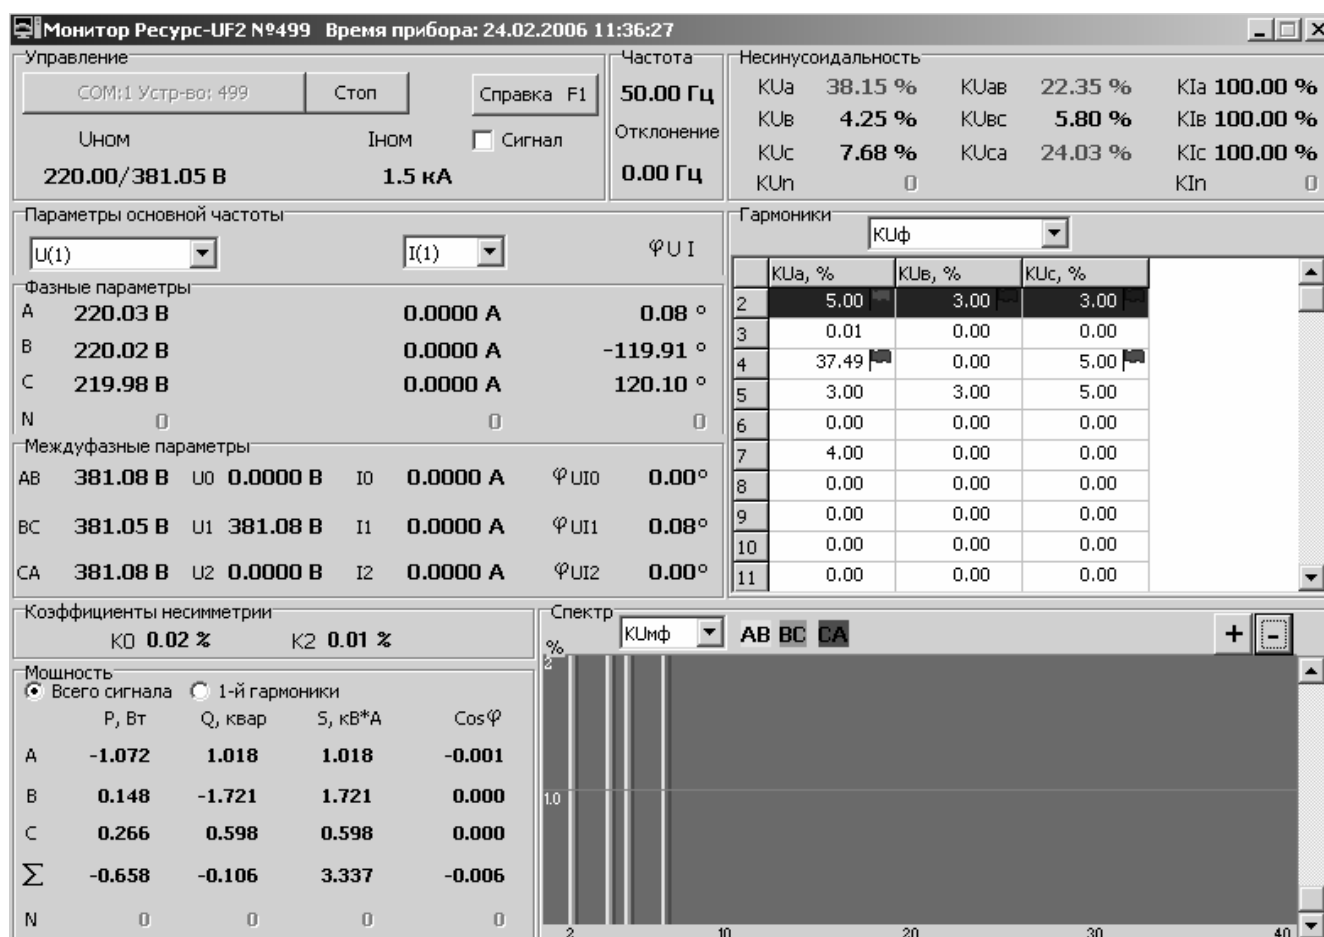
Монитор Ресурс-UF2 №499 Время прибора: 24.02.2006 11:36:27

Управление
COM:1 Устр-во: 499
Стоп
Справка F1
Uном
Iном
Сигнал
220.00/381.05 В
1.5 кА

Частота
50.00 Гц
Отклонение
0.00 Гц

Несинусоидальность
| KUa | 38.15 % | KUaв | 22.35 % | KIa | 100.00 % |
|---|---|---|---|---|---|
| KUв | 4.25 % | KUвс | 5.80 % | KIв | 100.00 % |
| KUc | 7.68 % | KUca | 24.03 % | KIc | 100.00 % |
| KUn | 0 | | | KIn | 0 |

Параметры основной частоты
U(1)
I(1)
φU I

Фазные параметры
| A | 220.03 В | 0.0000 А | 0.08 ° |
|---|---|---|---|
| B | 220.02 В | 0.0000 А | -119.91 ° |
| C | 219.98 В | 0.0000 А | 120.10 ° |
| N | 0 | 0 | 0 |

Междуфазные параметры
| AB | 381.08 В | U0 | 0.0000 В | I0 | 0.0000 А | φUI0 | 0.00° |
|---|---|---|---|---|---|---|---|
| BC | 381.05 В | U1 | 381.08 В | I1 | 0.0000 А | φUI1 | 0.08° |
| CA | 381.08 В | U2 | 0.0000 В | I2 | 0.0000 А | φUI2 | 0.00° |

Гармоники
KUф
| | KUa, % | KUв, % | KUc, % |
|---|---|---|---|
| 2 | 5.00 | 3.00 | 3.00 |
| 3 | 0.01 | 0.00 | 0.00 |
| 4 | 37.49 | 0.00 | 5.00 |
| 5 | 3.00 | 3.00 | 5.00 |
| 6 | 0.00 | 0.00 | 0.00 |
| 7 | 4.00 | 0.00 | 0.00 |
| 8 | 0.00 | 0.00 | 0.00 |
| 9 | 0.00 | 0.00 | 0.00 |
| 10 | 0.00 | 0.00 | 0.00 |
| 11 | 0.00 | 0.00 | 0.00 |

Коэффициенты несимметрии
K0 0.02 % K2 0.01 %

Мощность
Всего сигнала 1-й гармоники
| | P, Вт | Q, квар | S, кВ*А | Cosφ |
|---|---|---|---|---|
| A | -1.072 | 1.018 | 1.018 | -0.001 |
| B | 0.148 | -1.721 | 1.721 | 0.000 |
| C | 0.266 | 0.598 | 0.598 | 0.000 |
| Σ | -0.658 | -0.106 | 3.337 | -0.006 |
| N | 0 | 0 | 0 | 0 |

Спектр
KUмф AB BC CA
+ -
%
2
1.0
2 10 20 30 40